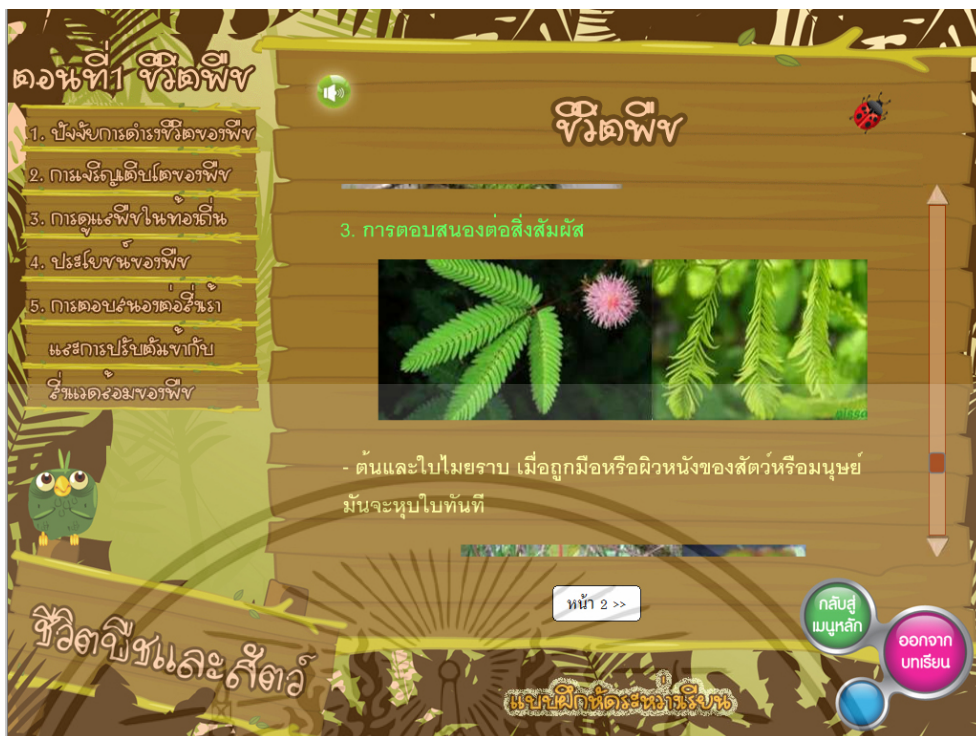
ตอนที่1 ชีวิตพืช

1. ปัจจัยการดำรงชีวิตของพืช
2. การเจริญเติบโตของพืช
3. การดูแลพืชในท้องถิ่น
4. ประโยชน์ของพืช
5. การตอบสนองต่อสิ่งเร้าและการปรับตัวเข้ากับสิ่งแวดล้อมของพืช

ชีวิตพืช

3. การตอบสนองต่อสิ่งสัมผัส

- ต้นและใบไมยราบ เมื่อถูกมือหรือผิวหนังของสัตว์หรือมนุษย์ มันจะหุบใบทันที

หน้า 2 >>

กลับสู่เมนูหลัก

ออกจากบทเรียน

ชีวิตพืชและสัตว์

แบบฝึกหัดระหว่างเรียน